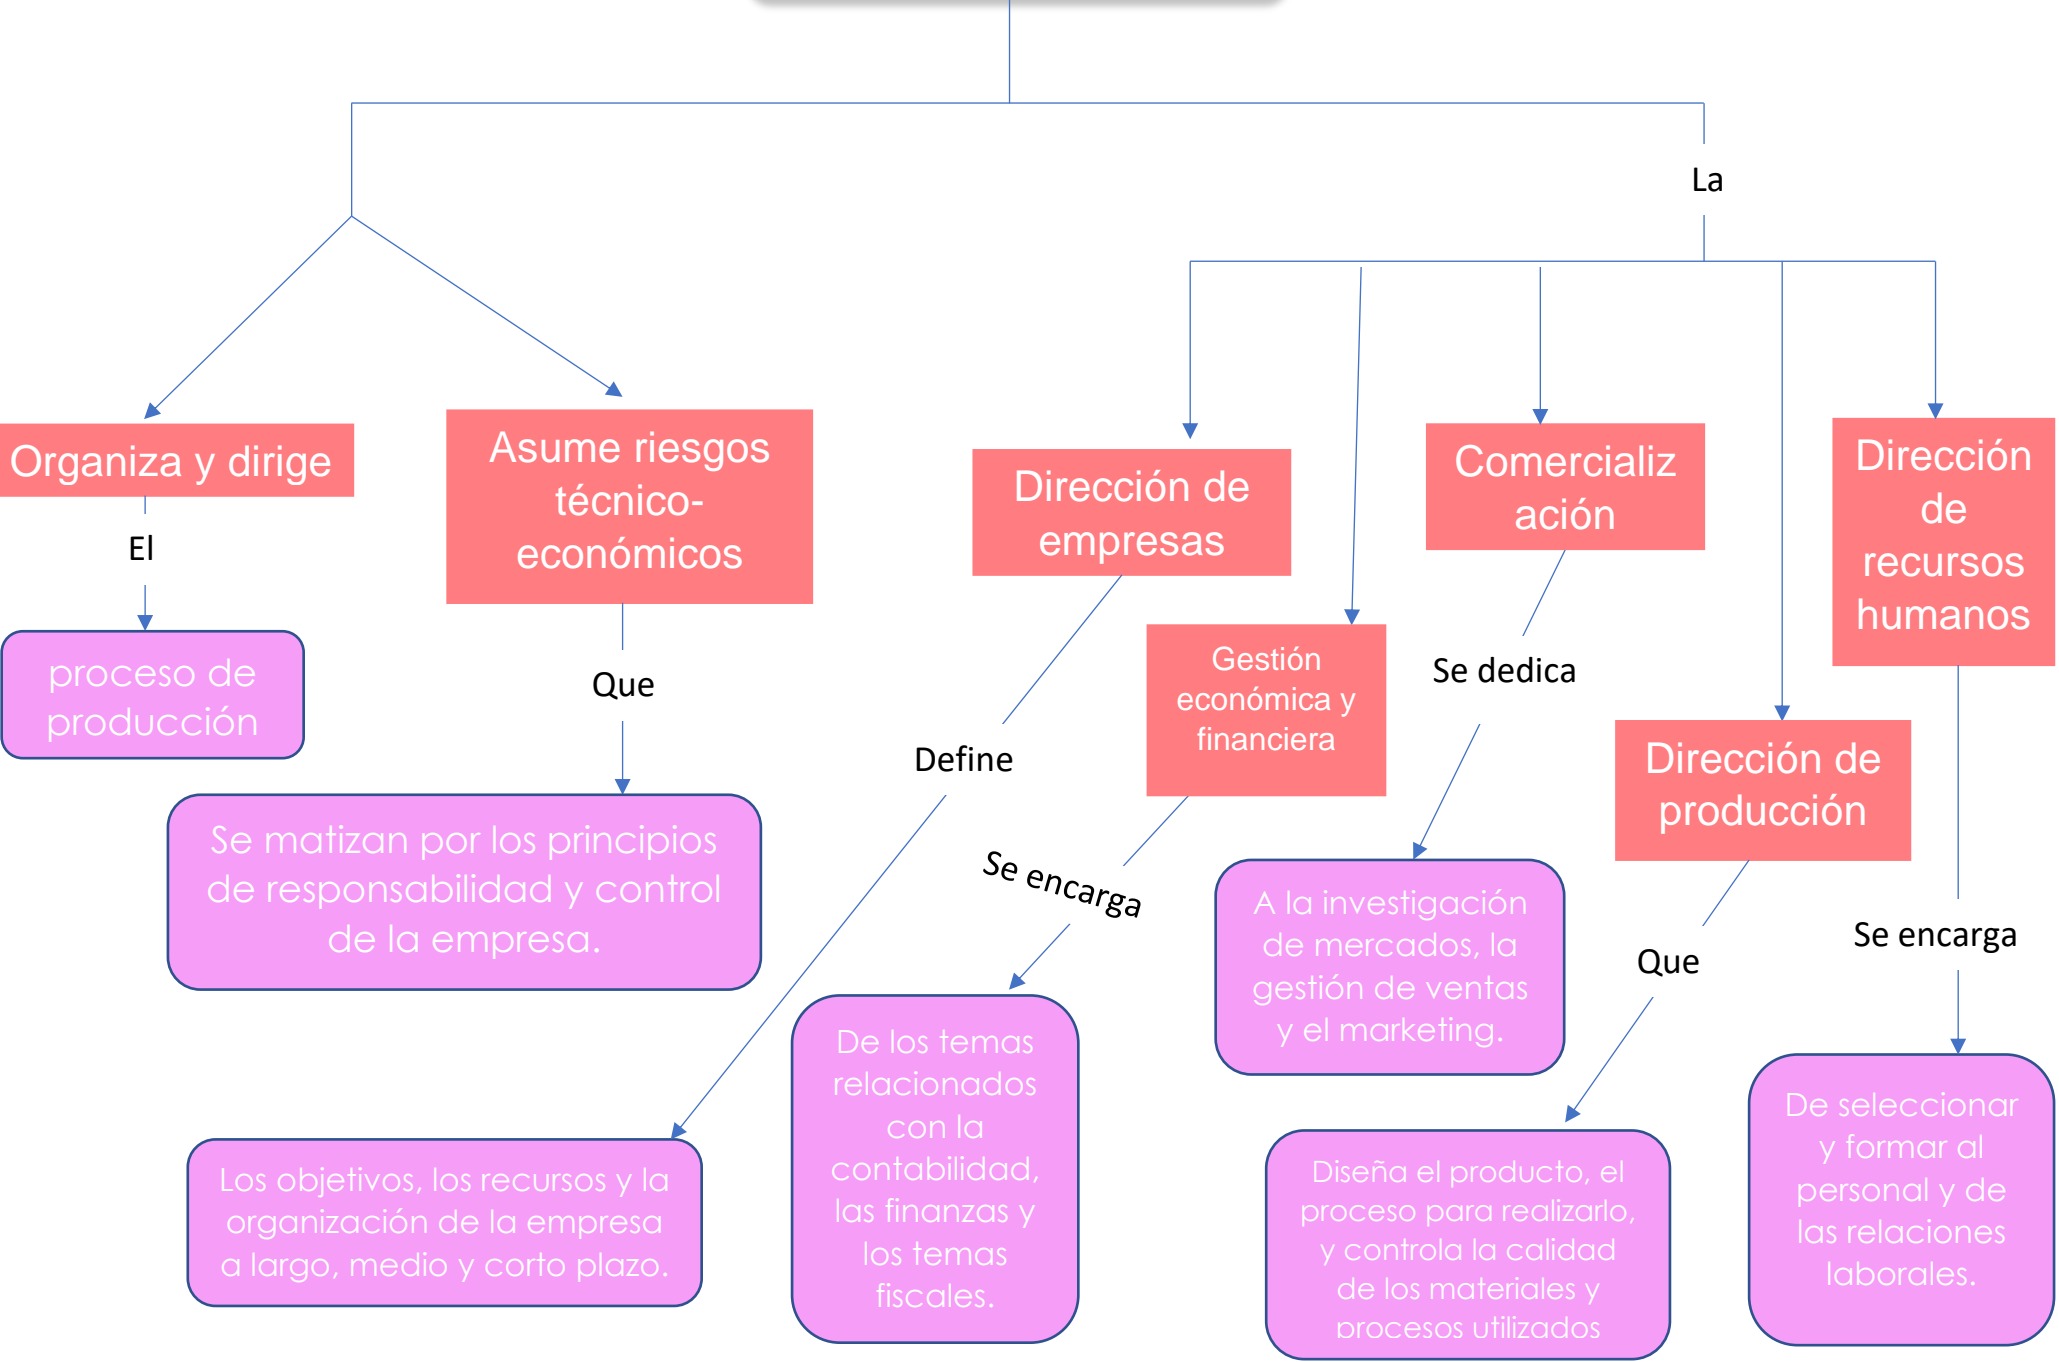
La

Organiza y dirige

El

proceso de producción

Asume riesgos técnico-económicos

Que

Se matizan por los principios de responsabilidad y control de la empresa.

Dirección de empresas

Define

Los objetivos, los recursos y la organización de la empresa a largo, medio y corto plazo.

Gestión económica y financiera

Se encarga

De los temas relacionados con la contabilidad, las finanzas y los temas fiscales.

Comercialización

Se dedica

A la investigación de mercados, la gestión de ventas y el marketing.

Dirección de producción

Que

Diseña el producto, el proceso para realizarlo, y controla la calidad de los materiales y procesos utilizados

Dirección de recursos humanos

Se encarga

De seleccionar y formar al personal y de las relaciones laborales.